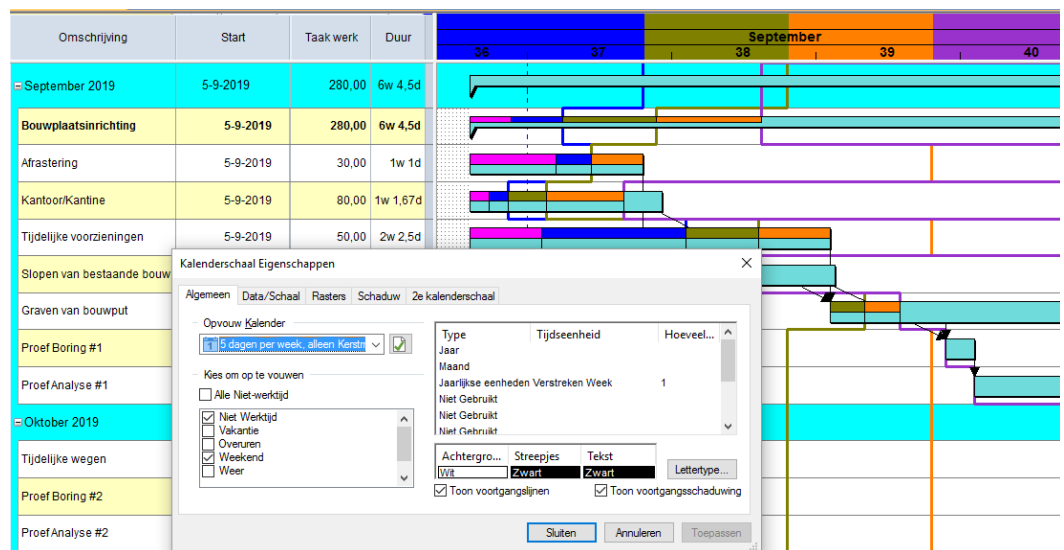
| Omschrijving | Start | Taak werk | Duur |
|---|---|---|---|
| ⊟ September 2019 | 5-9-2019 | 280,00 | 6w 4,5d |
| Bouwplaatsinrichting | 5-9-2019 | 280,00 | 6w 4,5d |
| Afrastering | 5-9-2019 | 30,00 | 1w 1d |
| Kantoor/Kantine | 5-9-2019 | 80,00 | 1w 1,67d |
| Tijdelijke voorzieningen | 5-9-2019 | 50,00 | 2w 2,5d |
| Slopen van bestaande bouw | | | |
| Graven van bouwput | | | |
| Proef Boring #1 | | | |
| Proef Analyse #1 | | | |
| ⊟ Oktober 2019 | | | |
| Tijdelijke wegen | | | |
| Proef Boring #2 | | | |
| Proef Analyse #2 | | | |

September
36 37 38 39 40

Kalenderschaal Eigenschappen ✕

Algemeen | Data/Schaal | Rasters | Schaduw | 2e kalenderschaal

Opvouw Kalender
5 dagen per week, alleen Kerstm

Kies om op te vouwen
☐ Alle Niet-werktijd
☑ Niet Werktijd
☐ Vakantie
☐ Overuren
☑ Weekend
☐ Weer

| Type | Tijdseenheid | Hoeveel... |
|---|---|---|
| Jaar | | |
| Maand | | |
| Jaarlijkse eenheden Verstreken Week | | 1 |
| Niet Gebruikt | | |
| Niet Gebruikt | | |
| Niet Gebruikt | | |

| Achtergro... | Streepjes | Tekst |
|---|---|---|
| Wit | Zwart | Zwart |

Lettertype...

☑ Toon voortgangslijnen ☑ Toon voortgangsschaduwing

Sluiten | Annuleren | Toepassen